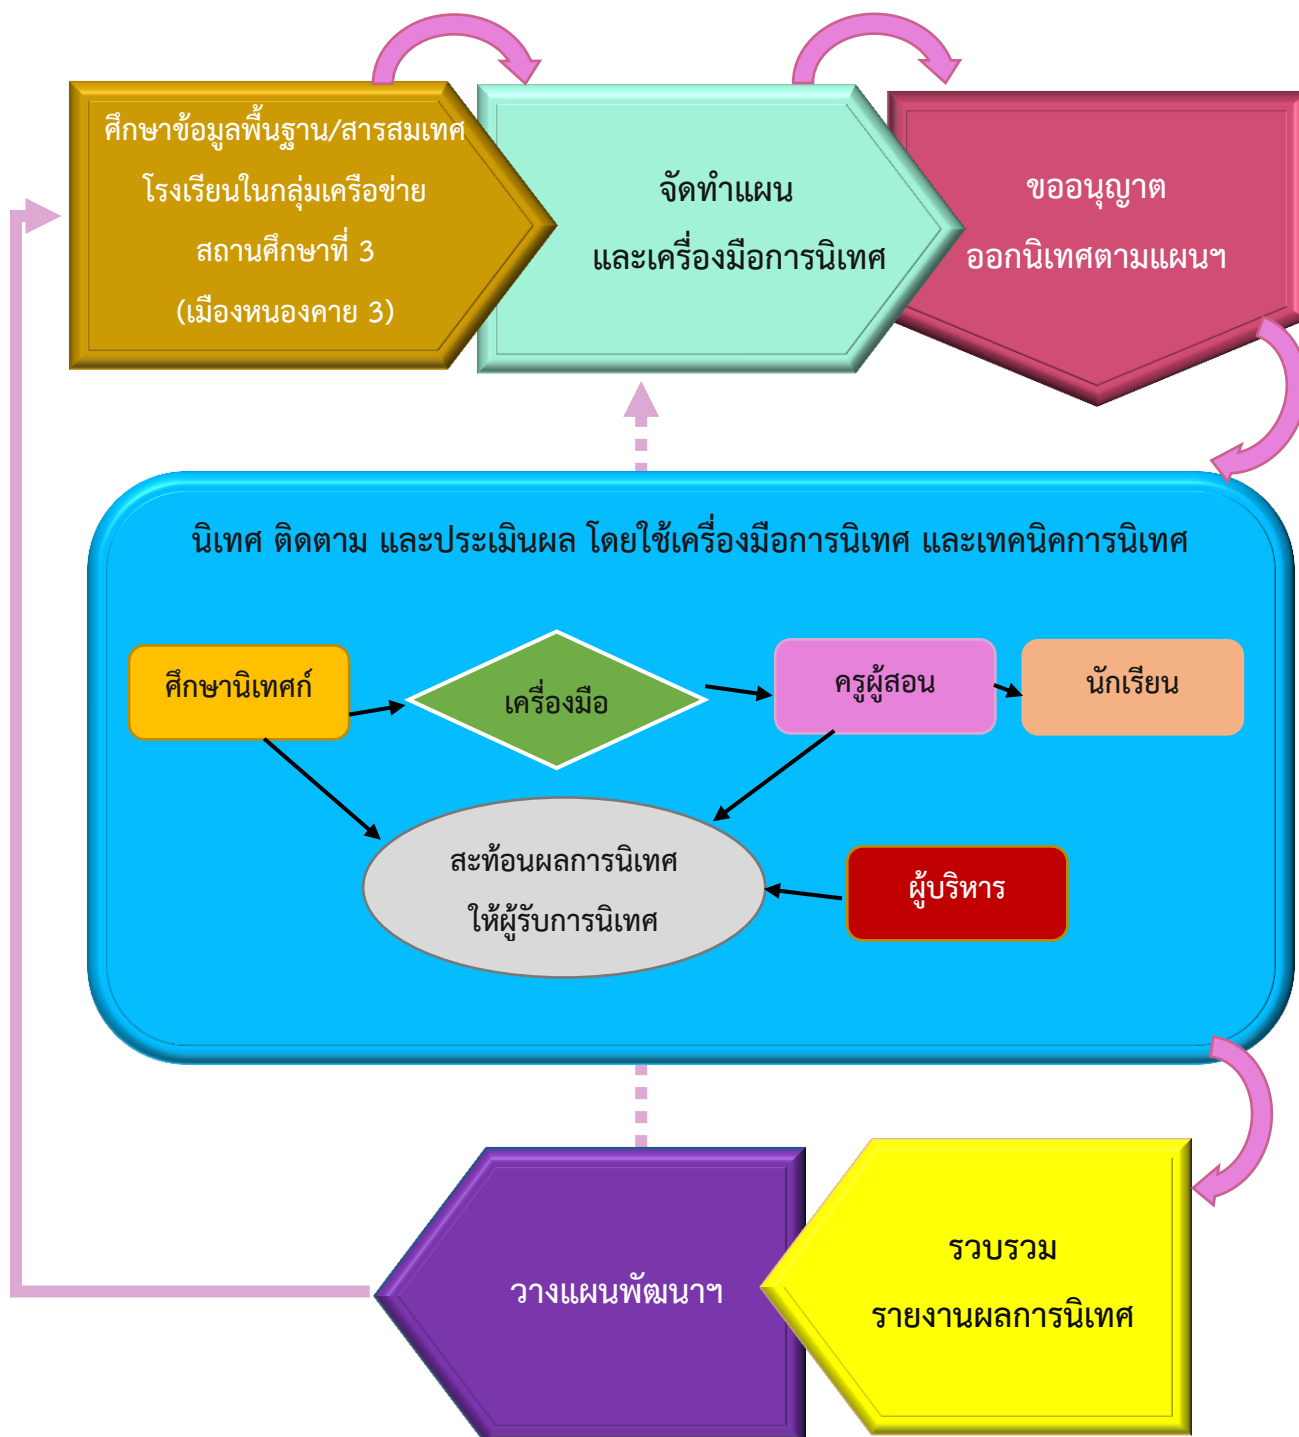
ศึกษาข้อมูลพื้นฐาน/สารสมเทศ โรงเรียนในกลุ่มเครือข่าย สถานศึกษาที่ 3 (เมืองหนองคาย 3)

จัดทำแผน และเครื่องมือการนิเทศ

ขออนุญาต ออกนิเทศตามแผนฯ

นิเทศ ติดตาม และประเมินผล โดยใช้เครื่องมือการนิเทศ และเทคนิคการนิเทศ

ศึกษานิเทศก์

เครื่องมือ

ครูผู้สอน

นักเรียน

สะท้อนผลการนิเทศ ให้ผู้รับการนิเทศ

ผู้บริหาร

วางแผนพัฒนาฯ

รวบรวม รายงานผลการนิเทศ